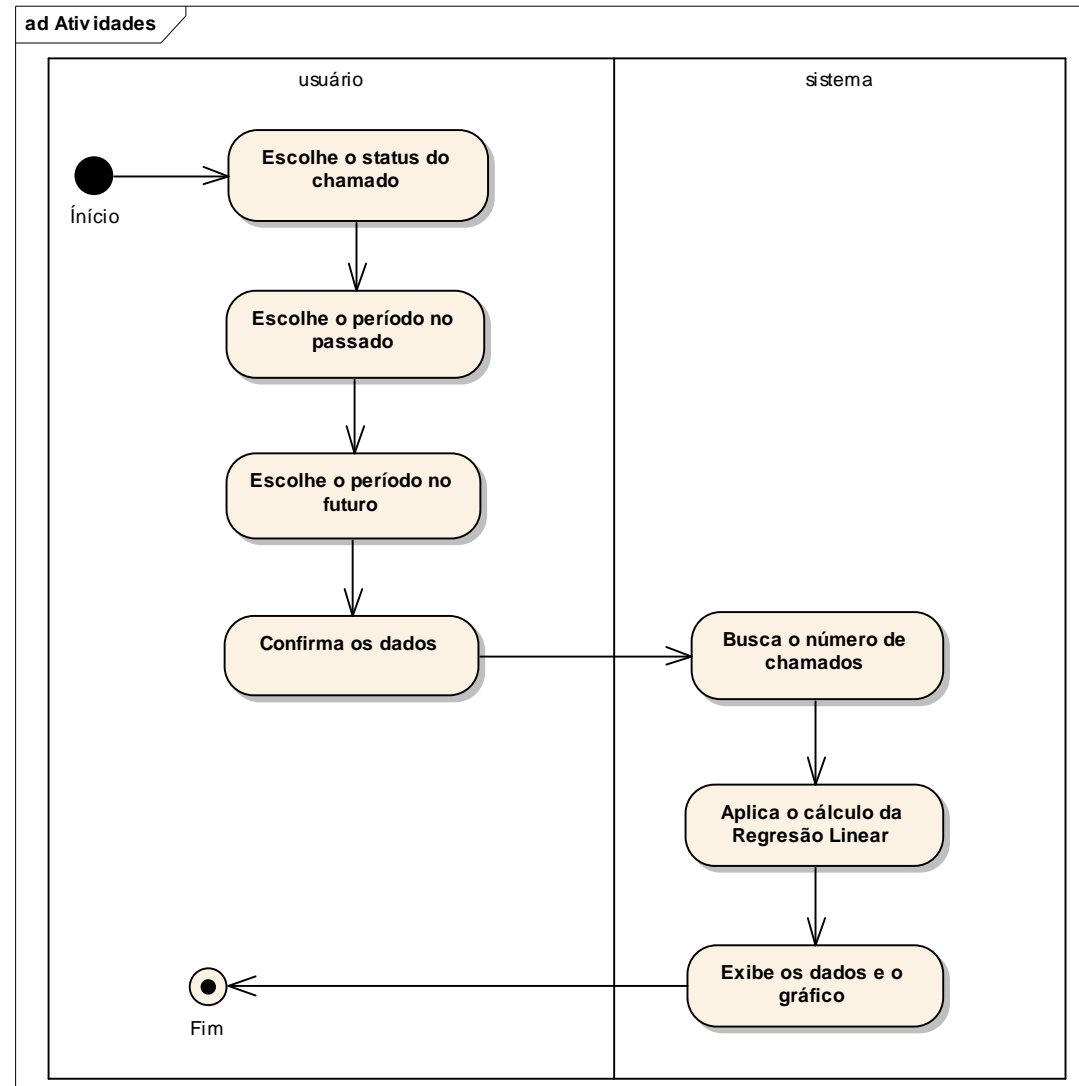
ad Atividades

usuário

sistema

Início

Escolhe o status do chamado

Escolhe o período no passado

Escolhe o período no futuro

Confirma os dados

Busca o número de chamados

Aplica o cálculo da Regressão Linear

Exibe os dados e o gráfico

Fim